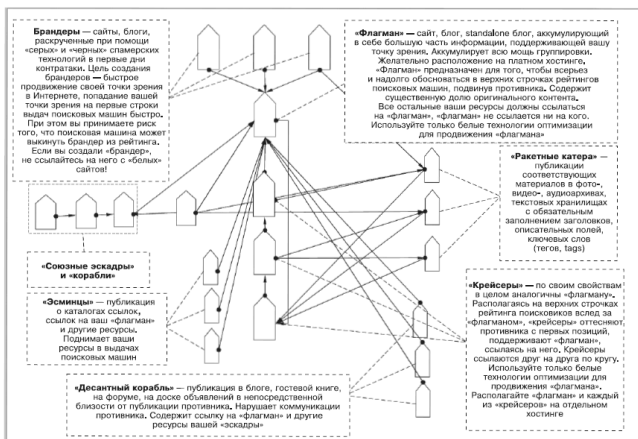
**Брандеры** — сайты, блоги, раскрученные при помощи «серых» и «черных» спамерских технологий в первые дни контратаки. Цель создания брандеров — быстрое продвижение своей точки зрения в Интернете, попадание вашей точки зрения на первые строки выдач поисковых машин быстро. При этом вы принимаете риск того, что поисковая машина может выкинуть брандер из рейтинга. Если вы создали «брандер», не ссылайтесь на него с «белых» сайтов!

**«Флагман»** — сайт, блог, standalone блог, аккумулирующий в себе большую часть информации, поддерживающий вашу точку зрения. Аккумулирует всю мощь группировки. Желательно расположение на платном хостинге. «Флагман» предназначен для того, чтобы всерьез и надолго обосноваться в верхних строчках рейтингов поисковых машин, подвинув противника. Содержит существенную долю оригинального контента. Все остальные ваши ресурсы должны ссылаться на «флагман», «флагман» не ссылается ни на кого. Используйте только белые технологии оптимизации для продвижения «флагмана»

**«Ракетные катера»** — публикации соответствующих материалов в фото-, видео-, аудиоархивах, текстовых хранилищах с обязательным заполнением заголовков, описательных полей, ключевых слов (тегов, tags)

**«Союзные эскадры» и «корабли»**

**«Эсминцы»** — публикация о каталогах ссылок, ссылок на ваш «флагман» и другие ресурсы. Поднимает ваши ресурсы в выдачах поисковых машин

**«Крейсеры»** — по своим свойствам в целом аналогичны «флагману». Располагаясь на верхних строчках рейтинга поисковиков вслед за «флагманом», «крейсеры» оттесняют противника с первых позиций, поддерживают «флагман», ссылаясь на него. Крейсеры ссылаются друг на друга по кругу. Используйте только белые технологии оптимизации для продвижения «флагмана». Располагайте «флагман» и каждый из «крейсеров» на отдельном хостинге

**«Десантный корабль»** — публикация в блоге, гостевой книге, на форуме, на доске объявлений в непосредственной близости от публикации противника. Нарушает коммуникации противника. Содержит ссылку на «флагман» и другие ресурсы вашей «эскадры»